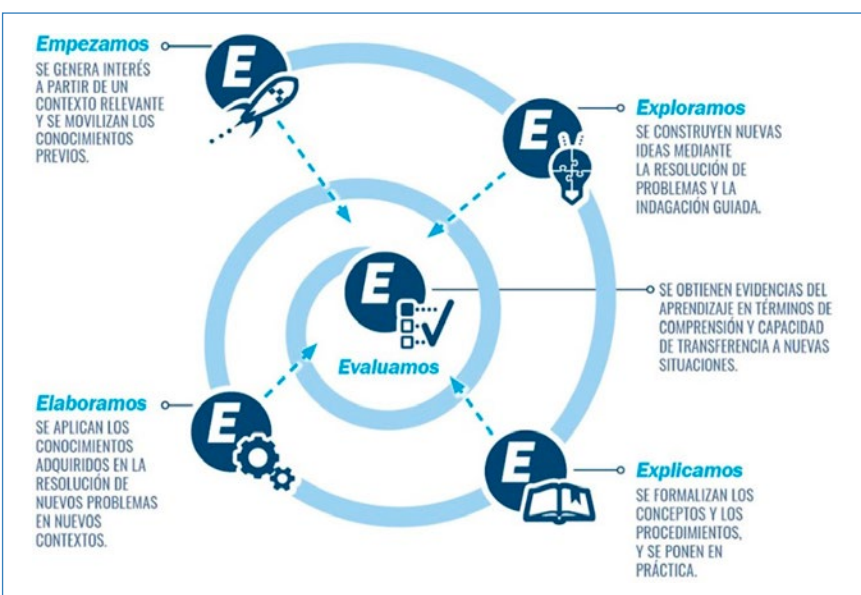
Empezamos
SE GENERA INTERÉS A PARTIR DE UN CONTEXTO RELEVANTE Y SE MOVILIZAN LOS CONOCIMIENTOS PREVIOS.

E

Exploramos
SE CONSTRUYEN NUEVAS IDEAS MEDIANTE LA RESOLUCIÓN DE PROBLEMAS Y LA INDAGACIÓN GUIADA.

E

E
Evaluamos

SE OBTIENEN EVIDENCIAS DEL APRENDIZAJE EN TÉRMINOS DE COMPRENSIÓN Y CAPACIDAD DE TRANSFERENCIA A NUEVAS SITUACIONES.

Elaboramos
SE APLICAN LOS CONOCIMIENTOS ADQUIRIDOS EN LA RESOLUCIÓN DE NUEVOS PROBLEMAS EN NUEVOS CONTEXTOS.

E

E

Explicamos
SE FORMALIZAN LOS CONCEPTOS Y LOS PROCEDIMIENTOS, Y SE PONEN EN PRÁCTICA.